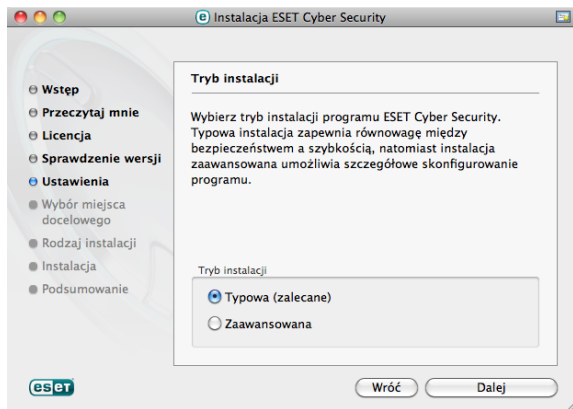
Instalacja ESET Cyber Security

Wstęp
Przeczytaj mnie
Licencja
Sprawdzenie wersji
Ustawienia
Wybór miejsca docelowego
Rodzaj instalacji
Instalacja
Podsumowanie

Tryb instalacji

Wybierz tryb instalacji programu ESET Cyber Security. Typowa instalacja zapewnia równowagę między bezpieczeństwem a szybkością, natomiast instalacja zaawansowana umożliwia szczegółowe skonfigurowanie programu.

Tryb instalacji
Typowa (zalecane)
Zaawansowana

eset

Wróć
Dalej